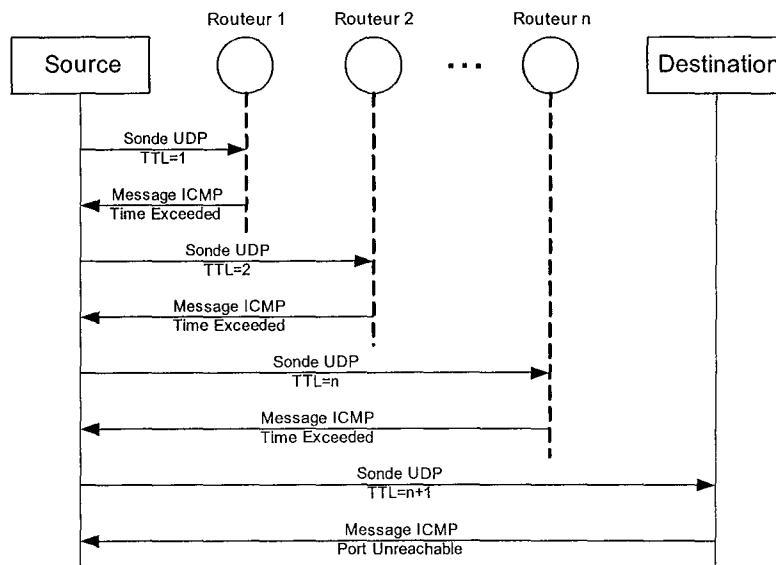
Routeur 1
Routeur 2
Routeur n
Source
...
Destination
Sonde UDP
TTL=1
Message ICMP
Time Exceeded
Sonde UDP
TTL=2
Message ICMP
Time Exceeded
Sonde UDP
TTL=n
Message ICMP
Time Exceeded
Sonde UDP
TTL=n+1
Message ICMP
Port Unreachable